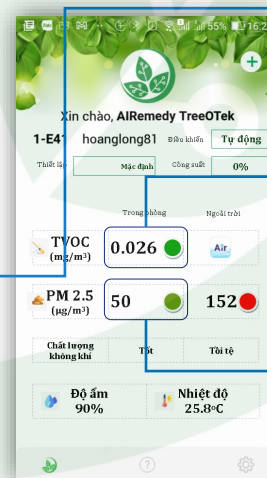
55% 16:2

Xin chào, AIRemedy TreeOTek

1-E1 hoanglong81 Điều khiển Tự động

Thiết lập Mặc định Công suất 0%

Trong phòng Ngoài trời

TVOC (mg/m³) 0.026 Air

PM 2.5 (µg/m³) 50 152

Chất lượng không khí Tốt Tồi tệ

Độ ẩm 90%

Nhiệt độ 25.8°C

?